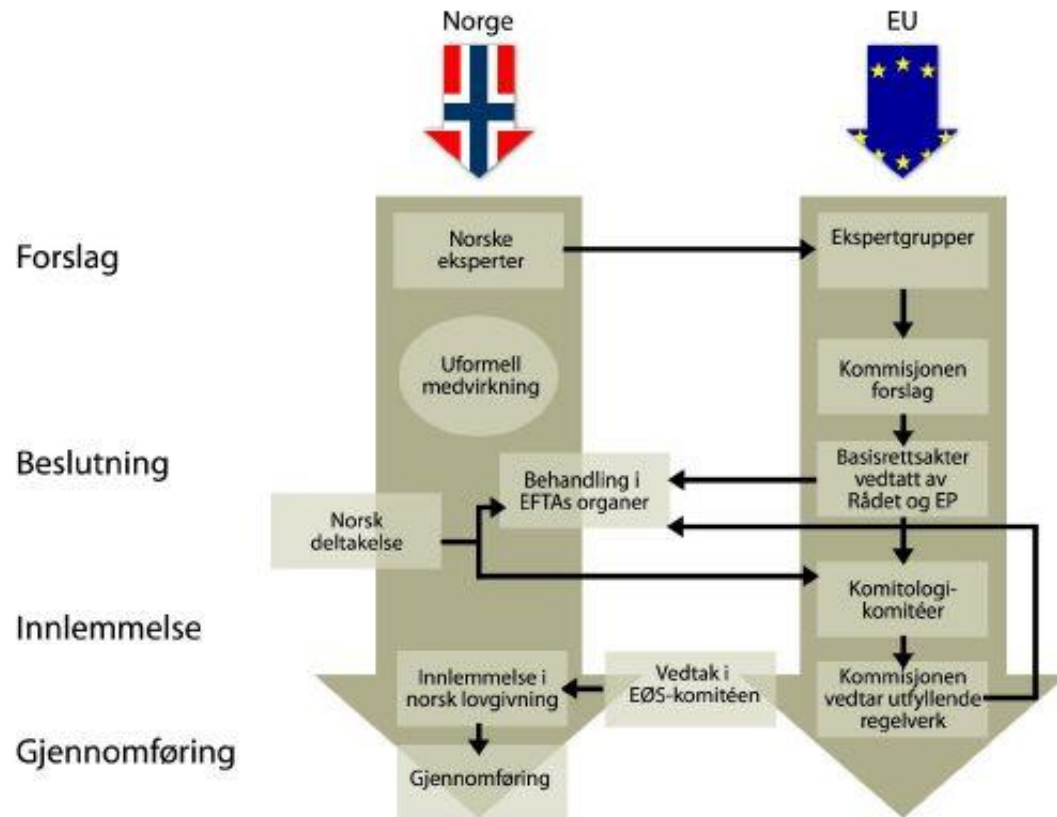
Norge

EU

Forslag

Beslutning

Innlemmelse

Gjennomføring

Norske eksperter

Uformell medvirkning

Behandling i EFTAs organer

Norsk deltakelse

Innlemmelse i norsk lovgivning

Gjennomføring

Vedtak i EØS-komitéen

Ekspertgrupper

Kommisjonen forslag

Basisrettsakter vedtatt av Rådet og EP

Komitologi-komitéer

Kommisjonen vedtar utfyllende regelverk